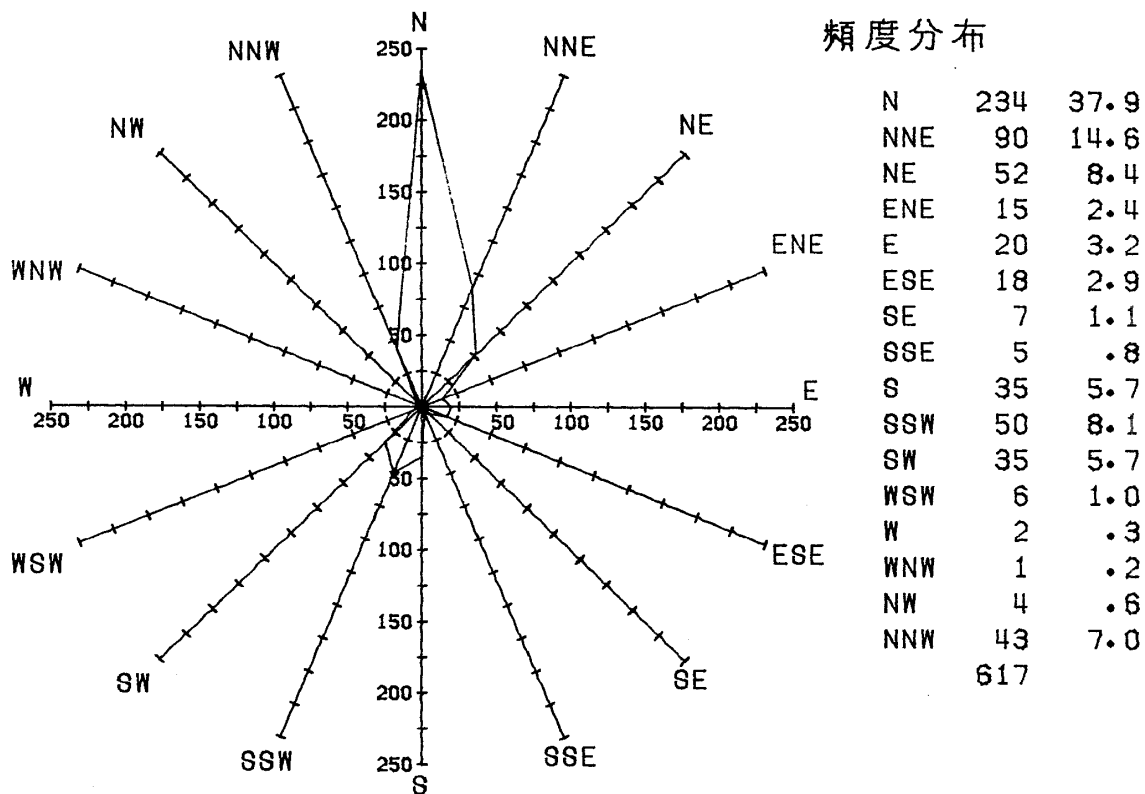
N
NNW
NNE
NW
NE
WNW
ENE
W
E
WSW
ESE
SW
SE
SSW
SSE
S
250
200
150
100
50
50
100
150
200
250
250 200 150 100 50 50 100 150 200 250

頻度分布

| | | |
|---|---|---|
| N | 234 | 37.9 |
| NNE | 90 | 14.6 |
| NE | 52 | 8.4 |
| ENE | 15 | 2.4 |
| E | 20 | 3.2 |
| ESE | 18 | 2.9 |
| SE | 7 | 1.1 |
| SSE | 5 | .8 |
| S | 35 | 5.7 |
| SSW | 50 | 8.1 |
| SW | 35 | 5.7 |
| WSW | 6 | 1.0 |
| W | 2 | .3 |
| WNW | 1 | .2 |
| NW | 4 | .6 |
| NNW | 43 | 7.0 |
| | 617 | |